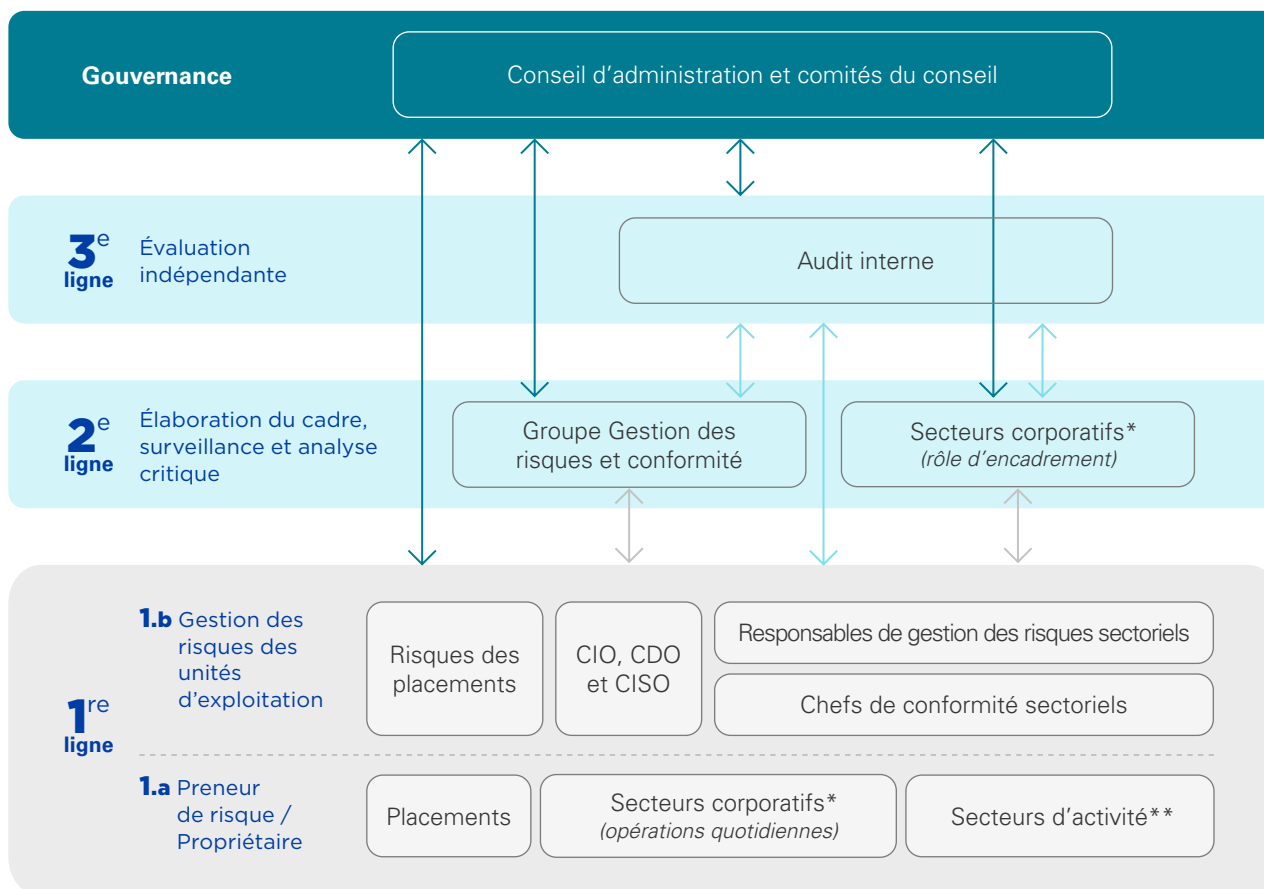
Gouvernance

Conseil d'administration et comités du conseil

3e ligne Évaluation indépendante

Audit interne

2e ligne Élaboration du cadre, surveillance et analyse critique

Groupe Gestion des risques et conformité

Secteurs corporatifs* (rôle d'encadrement)

1re ligne

1.b Gestion des risques des unités d'exploitation

Risques des placements

CIO, CDO et CISO

Responsables de gestion des risques sectoriels

Chefs de conformité sectoriels

1.a Preneur de risque / Propriétaire

Placements

Secteurs corporatifs* (opérations quotidiennes)

Secteurs d'activité**